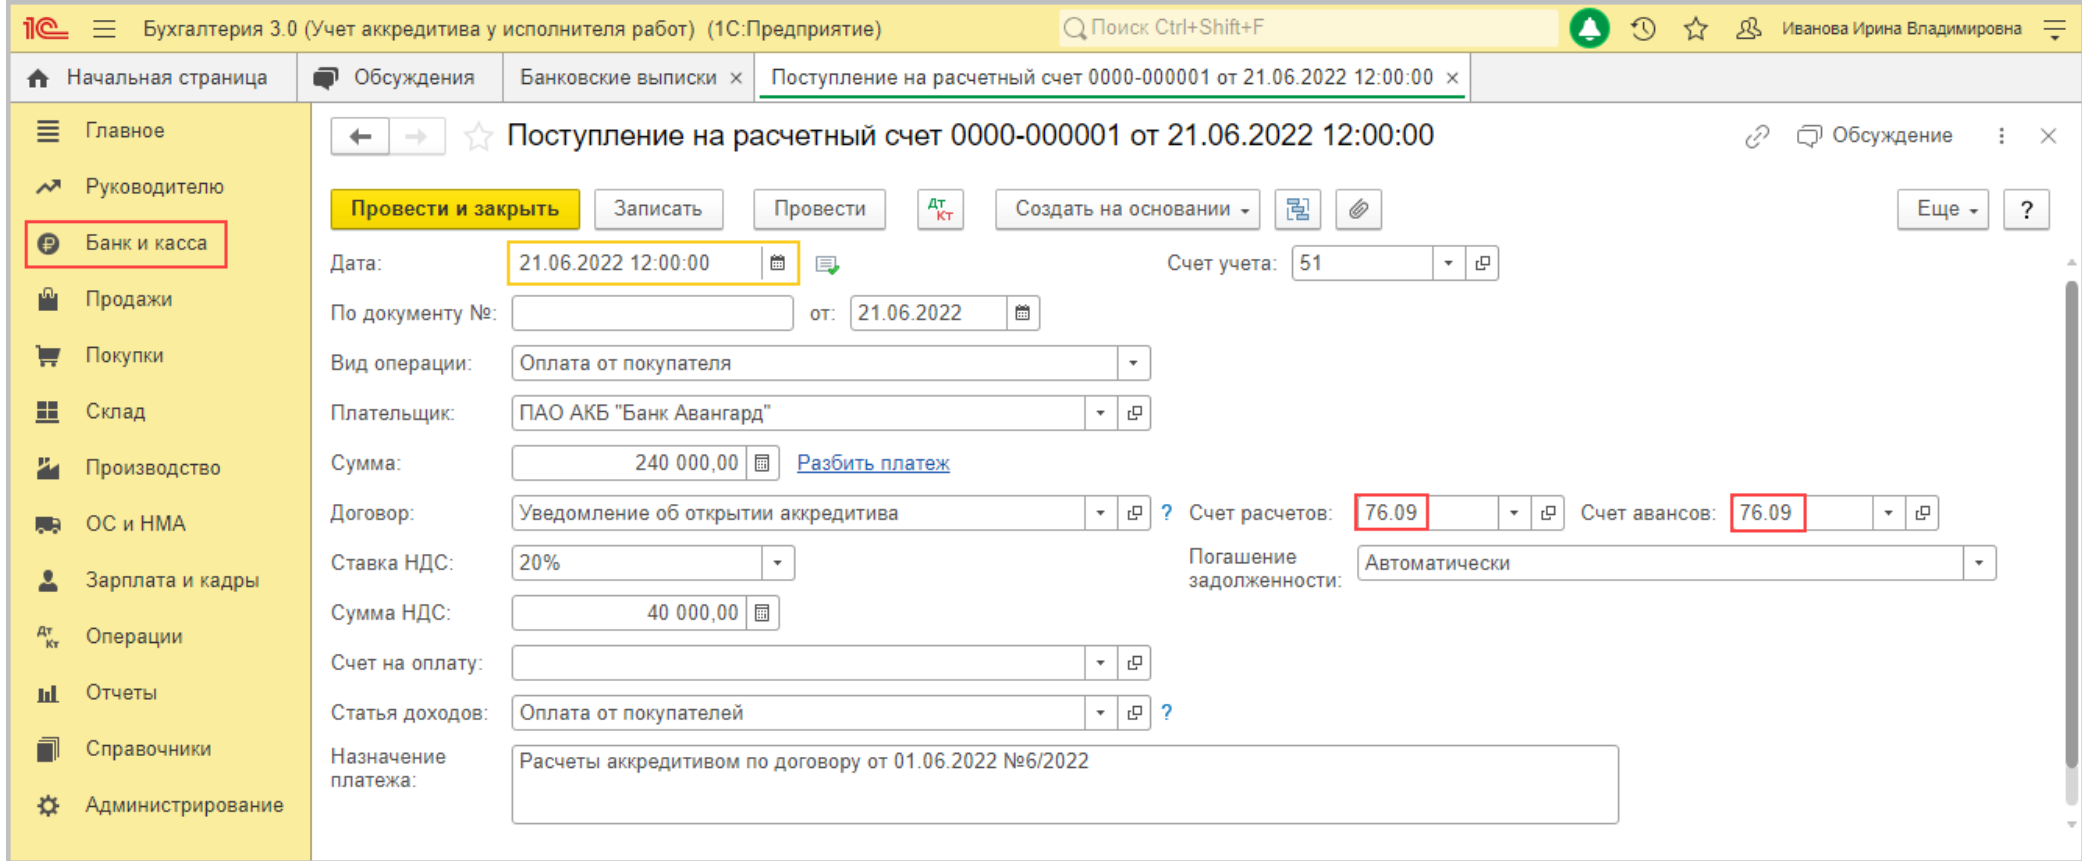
1С Бухгалтерия 3.0 (Учет аккредитива у исполнителя работ) (1С:Предприятие)
Поиск Ctrl+Shift+F
Иванова Ирина Владимировна

Начальная страница | Обсуждения | Банковские выписки × | Поступление на расчетный счет 0000-000001 от 21.06.2022 12:00:00 ×

Главное
Руководителю
Банк и касса
Продажи
Покупки
Склад
Производство
ОС и НМА
Зарплата и кадры
Операции
Отчеты
Справочники
Администрирование

Поступление на расчетный счет 0000-000001 от 21.06.2022 12:00:00
Обсуждение

Провести и закрыть | Записать | Провести | Дт Кт | Создать на основании | Еще | ?

Дата: 21.06.2022 12:00:00
Счет учета: 51
По документу №: от: 21.06.2022
Вид операции: Оплата от покупателя
Плательщик: ПАО АКБ "Банк Авангард"
Сумма: 240 000,00 Разбить платеж
Договор: Уведомление об открытии аккредитива ? Счет расчетов: 76.09 Счет авансов: 76.09
Ставка НДС: 20%
Погашение задолженности: Автоматически
Сумма НДС: 40 000,00
Счет на оплату:
Статья доходов: Оплата от покупателей ?
Назначение платежа: Расчеты аккредитивом по договору от 01.06.2022 №6/2022